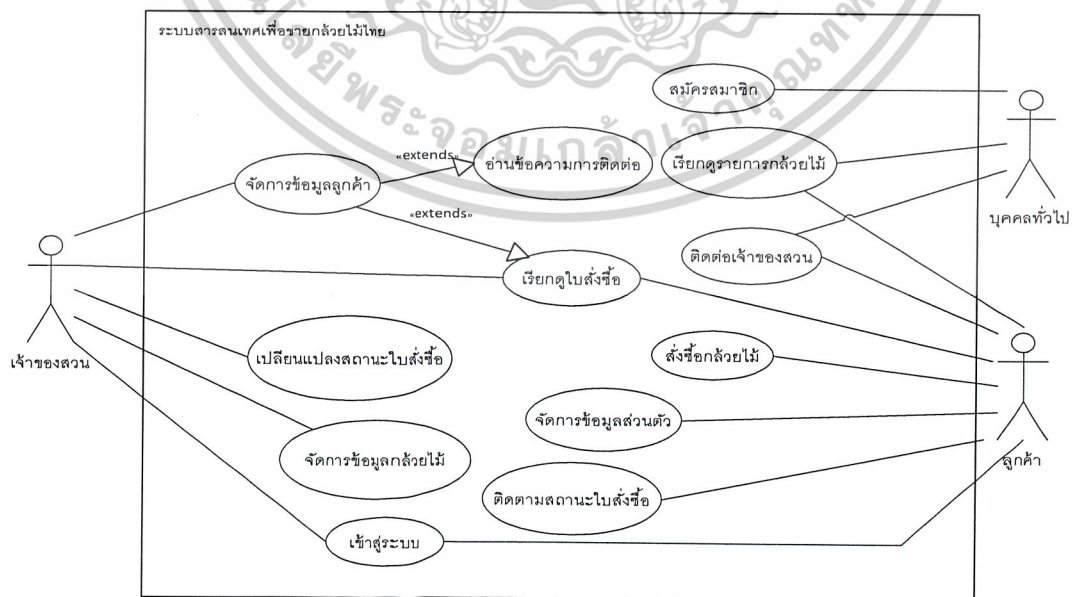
ระบบสารสนเทศเพื่อขายกล้วยไม้ไทย

สมัครสมาชิก

«extends»

อ่านข้อความการติดต่อ

เรียกดูรายการกล้วยไม้

จัดการข้อมูลลูกค้า

«extends»

บุคคลทั่วไป

ติดต่อเจ้าของสวน

เรียกดูใบสั่งซื้อ

เจ้าของสวน

เปลี่ยนแปลงสถานะใบสั่งซื้อ

สั่งซื้อกล้วยไม้

จัดการข้อมูลส่วนตัว

จัดการข้อมูลกล้วยไม้

ลูกค้า

ติดตามสถานะใบสั่งซื้อ

เข้าสู่ระบบ